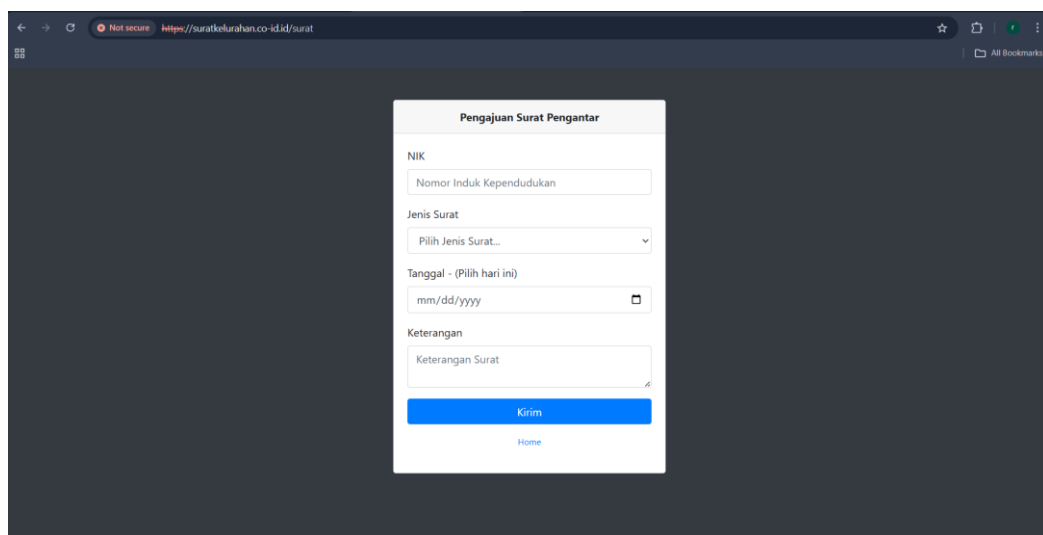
Not secure https://suratkelurahan.co-id.id/surat

All Bookmarks

Pengajuan Surat Pengantar

NIK

Nomor Induk Kependudukan

Jenis Surat

Pilih Jenis Surat...

Tanggal - (Pilih hari ini)

mm/dd/yyyy

Keterangan

Keterangan Surat

Kirim

Home